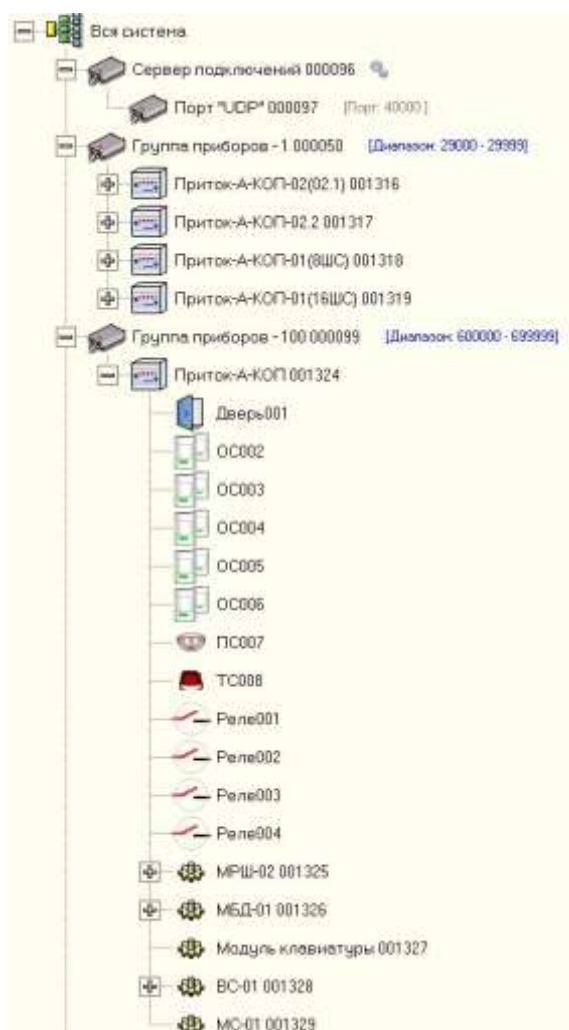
Вся система
Сервер подключений 000096
Порт "UDP" 000097 [Порт: 40000]
Группа приборов - 1 000050 [Диапазон: 29000 - 29999]
Приток-А-КОП-02(02.1) 001316
Приток-А-КОП-02.2 001317
Приток-А-КОП-01(8ШС) 001318
Приток-А-КОП-01(16ШС) 001319
Группа приборов - 100 000099 [Диапазон: 600000 - 699999]
Приток-А-КОП 001324
Дверь001
ОС002
ОС003
ОС004
ОС005
ОС006
ПС007
ТС008
Реле001
Реле002
Реле003
Реле004
МРШ-02 001325
МБД-01 001326
Модуль клавиатуры 001327
ВС-01 001328
МС-01 001329